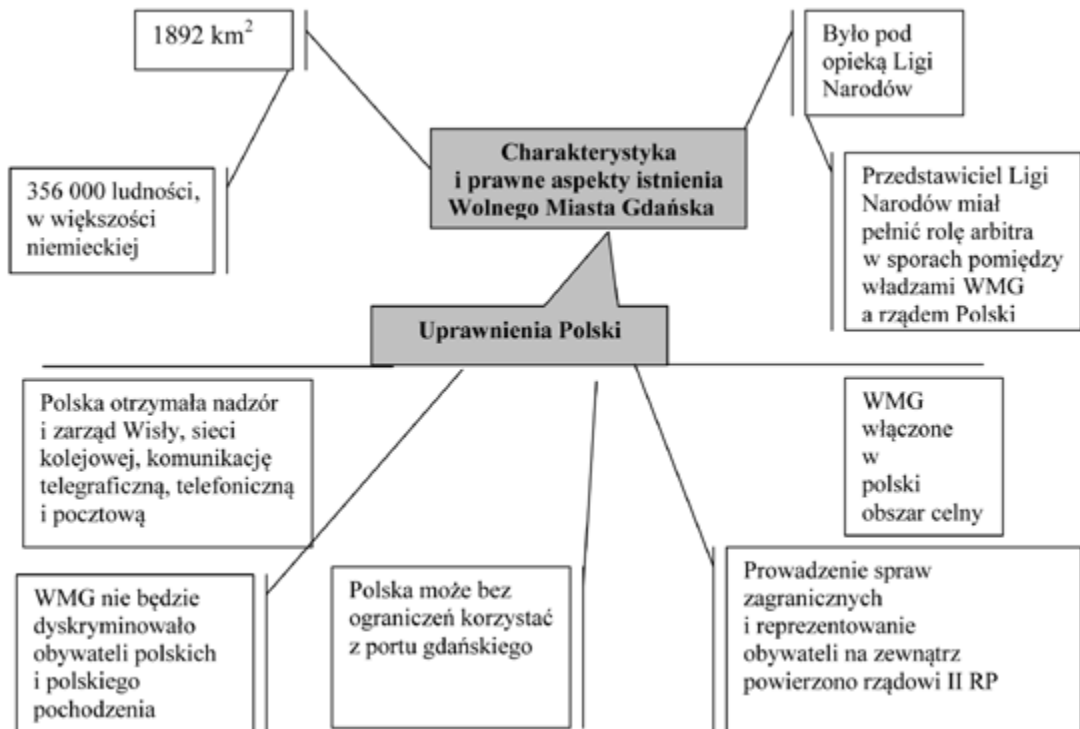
1892 km$^2$

356 000 ludności, w większości niemieckiej

Charakterystyka i prawne aspekty istnienia Wolnego Miasta Gdańska

Było pod opieką Ligi Narodów

Przedstawiciel Ligi Narodów miał pełnić rolę arbitra w sporach pomiędzy władzami WMG a rządem Polski

Uprawnienia Polski

Polska otrzymała nadzór i zarząd Wisły, sieci kolejowej, komunikację telegraficzną, telefoniczną i pocztową

WMG włączone w polski obszar celny

WMG nie będzie dyskryminowało obywateli polskich i polskiego pochodzenia

Polska może bez ograniczeń korzystać z portu gdańskiego

Prowadzenie spraw zagranicznych i reprezentowanie obywateli na zewnątrz powierzono rządowi II RP